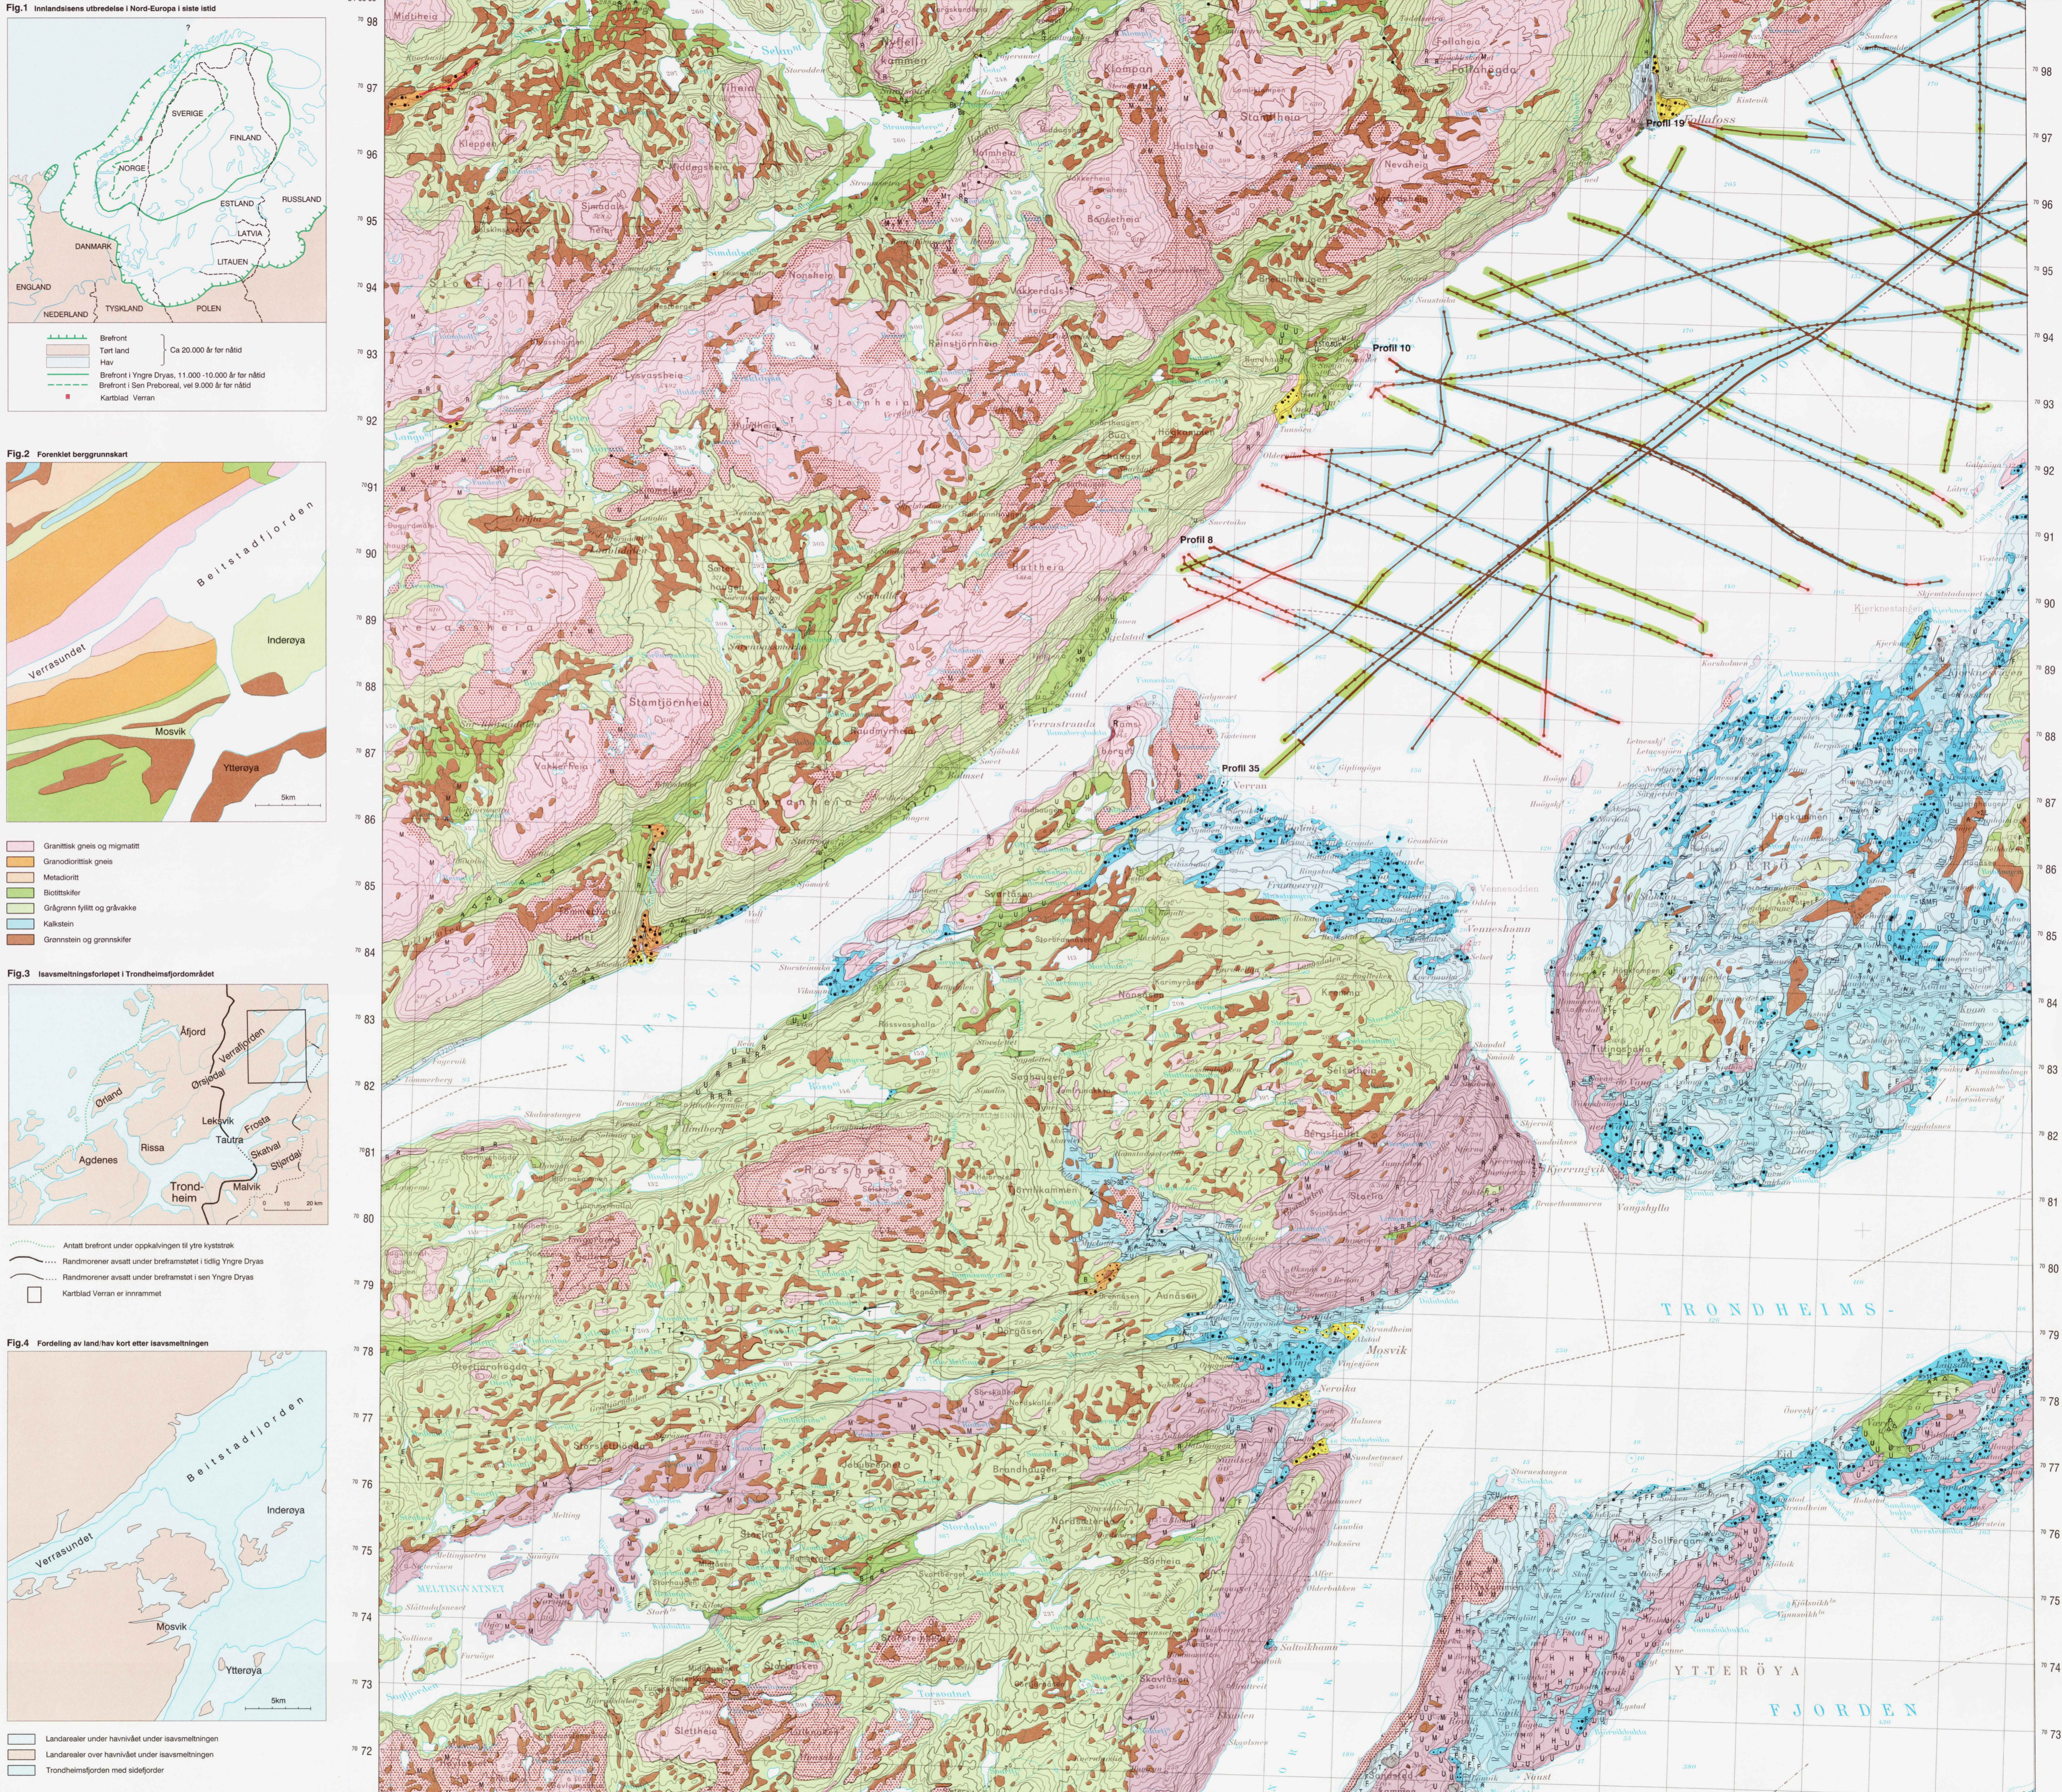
Fig.1 Innlandisens utbredelse i Nord-Europa i siste istid

SVERIGE
FINLAND
NORGE
RUSSLAND
ESTLAND
LATVIA
DANMARK
LITAUEN
ENGLAND
NEDERLAND
TYSKLAND
POLEN

Brefront
Tørt land
Hav
Ca 20.000 år før nåtid
Brefront i Yngre Dryas, 11.000 -10.000 år før nåtid
Brefront i Sen Preboreal, vel 9.000 år før nåtid
Kartblad Verran

Fig.2 Forenklet berggrunnskart

Beitstadfjorden
Inderøya
Verrasundet
Mosvik
Ytterøya
5km

Granittisk gneis og migmatitt
Granodiorittisk gneis
Metadioritt
Biotittskifer
Grågrønn fyllitt og gråvakke
Kalkstein
Grønnstein og grønnskifer

Fig.3 Isavsmeltningsforløpet i Trondheimsfjordområdet

Åfjord
Verrafjorden
Ørsjødal
Ørland
Lekvik
Frosta
Rissa
Tautra
Agdenes
Skatval
Stjørdal
Trondheim
Malvik
0 10 20 km

Antatt brefront under oppkalvingen til ytre kyststrøk
Randmorener avsatt under breframstøt i tidlig Yngre Dryas
Randmorener avsatt under breframstøt i sen Yngre Dryas
Kartblad Verran er innrammet

Fig.4 Fordeling av land/hav kort etter isavsmeltningen

Beitstadfjorden
Inderøya
Verrasundet
Mosvik
Ytterøya
5km

Landarealer under havnivået under isavsmeltningen
Landarealer over havnivået under isavsmeltningen
Trondheimsfjorden med sidefjorder

98
97
96
95
94
93
92
91
90
89
88
87
86
85
84
83
82
81
80
79
78
77
76
75
74
73
72

Profil 19
Profil 10
Profil 8
Profil 35
VERRASUNDET
TRONDHEIMS-
FJORDEN
YTTERÖYA
Mosvik
Verran
Verrastranda
Stamfjellet
Stamtjørnheia
Rossheia
MELTINGVATNET
Follafoss
Klempan
Vakkerdalsheia
Nevaheia
Sjøvika
Nordheim
Stokkheia
Skavlåsen
Vangshylla
Kjerringvik